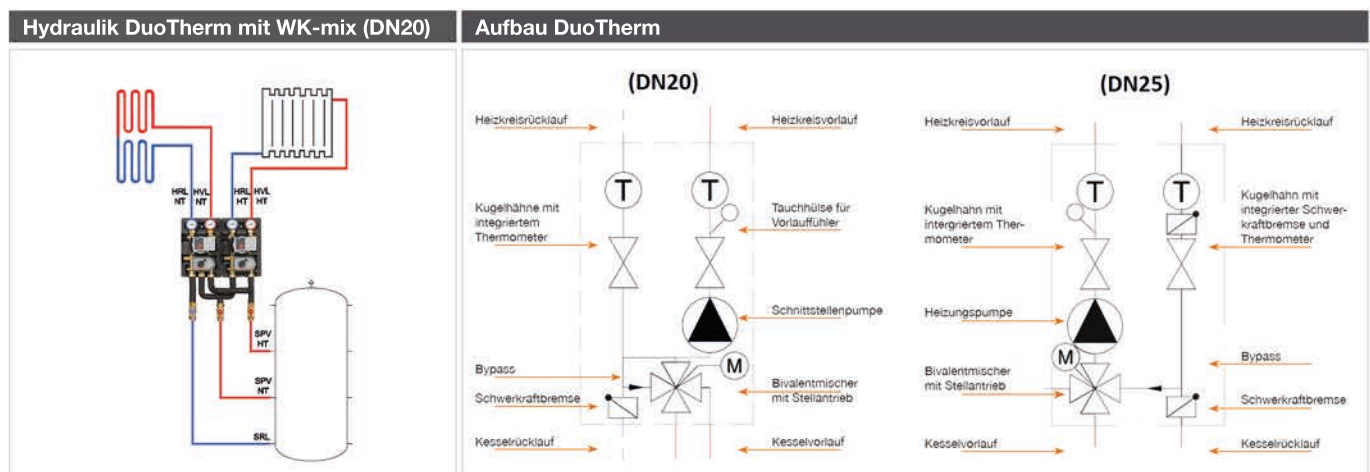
Hydraulik DuoTherm mit WK-mix (DN20)

HRL NT
HVL NT
HRL HT
HVL HT
SPV HT
SPV NT
SRL

Aufbau DuoTherm

(DN20)

Heizkreisrücklauf
Heizkreisvorlauf
T
T
Kugelhähne mit integriertem Thermometer
Tauchhülse für Vorlauffühler
Schnittstellenpumpe
M
Bypass
Schwerkraftbremse
Bivalentmischer mit Stellantrieb
Kesselrücklauf
Kesselvorlauf

(DN25)

Heizkreisvorlauf
Heizkreisrücklauf
T
T
Kugelhahn mit integriertem Thermometer
Kugelhahn mit integrierter Schwerkraftbremse und Thermometer
Heizungspumpe
M
Bivalentmischer mit Stellantrieb
Bypass
Schwerkraftbremse
Kesselvorlauf
Kesselrücklauf